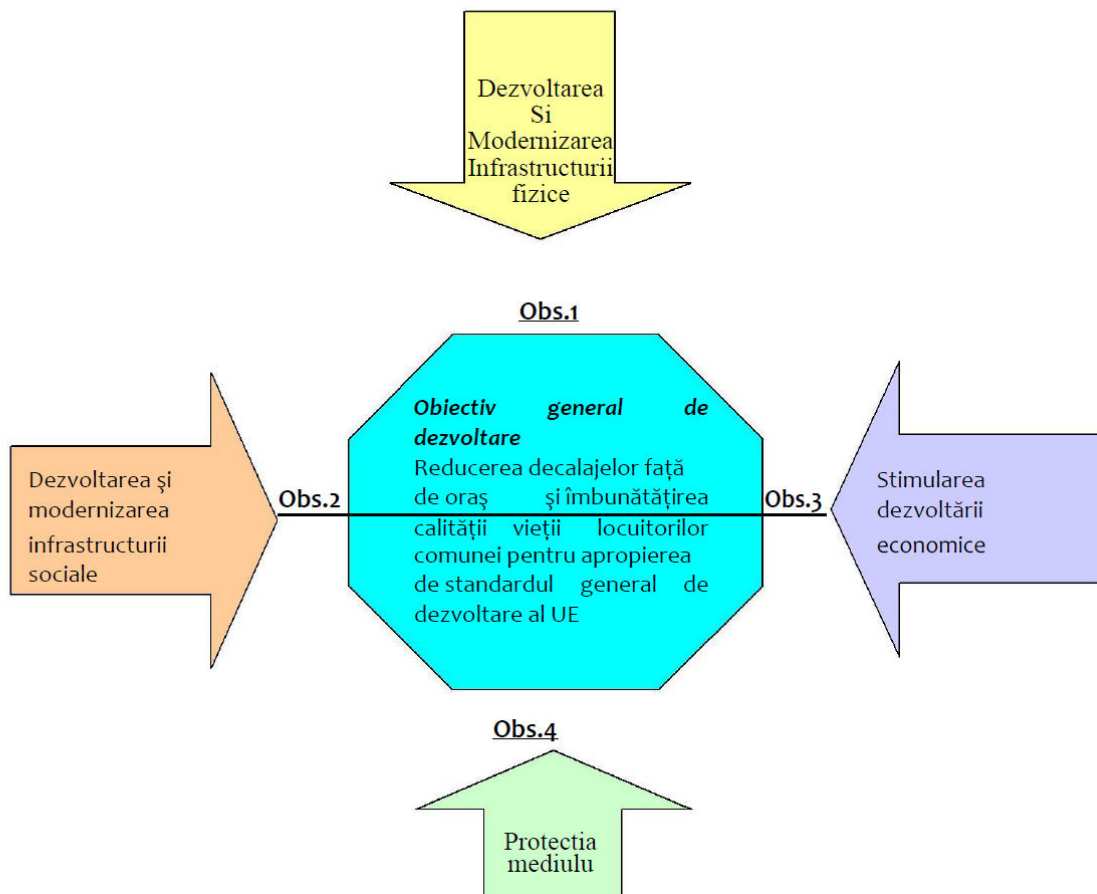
Dezvoltarea Si Modernizarea Infrastructurii fizice

Obs.1

Obiectiv general de dezvoltare
Reducerea decalajelor față de oraş şi îmbunătățirea calității vieții locuitorilor comunei pentru apropierea de standardul general de dezvoltare al UE

Dezvoltarea şi modernizarea infrastructurii sociale

Obs.2

Obs.3

Stimularea dezvoltării economice

Obs.4

Protectia mediulu